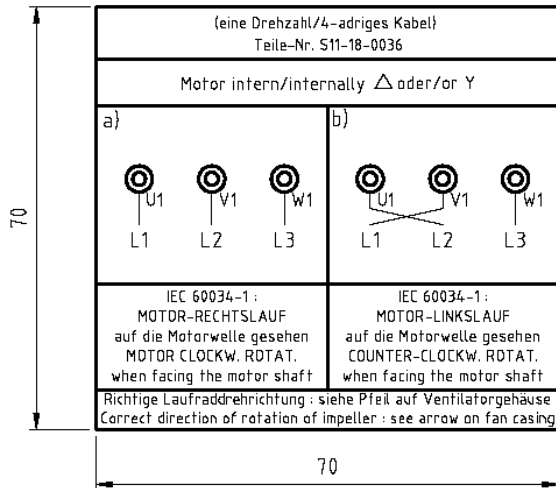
(eine Drehzahl/4-adriges Kabel)
Teile-Nr. S11-18-0036

Motor intern/internally $\triangle$ oder/or Y

a)

U1 V1 W1

L1 L2 L3

b)

U1 V1 W1

L1 L2 L3

IEC 60034-1 :
MOTOR-RECHTSLAUF
auf die Motorwelle gesehen
MOTOR CLOCKW. ROTAT.
when facing the motor shaft

IEC 60034-1 :
MOTOR-LINKSLAUF
auf die Motorwelle gesehen
COUNTER-CLOCKW. ROTAT.
when facing the motor shaft

Richtige Laufraddrehrichtung : siehe Pfeil auf Ventilatorgehäuse
Correct direction of rotation of impeller : see arrow on fan casing

70

70